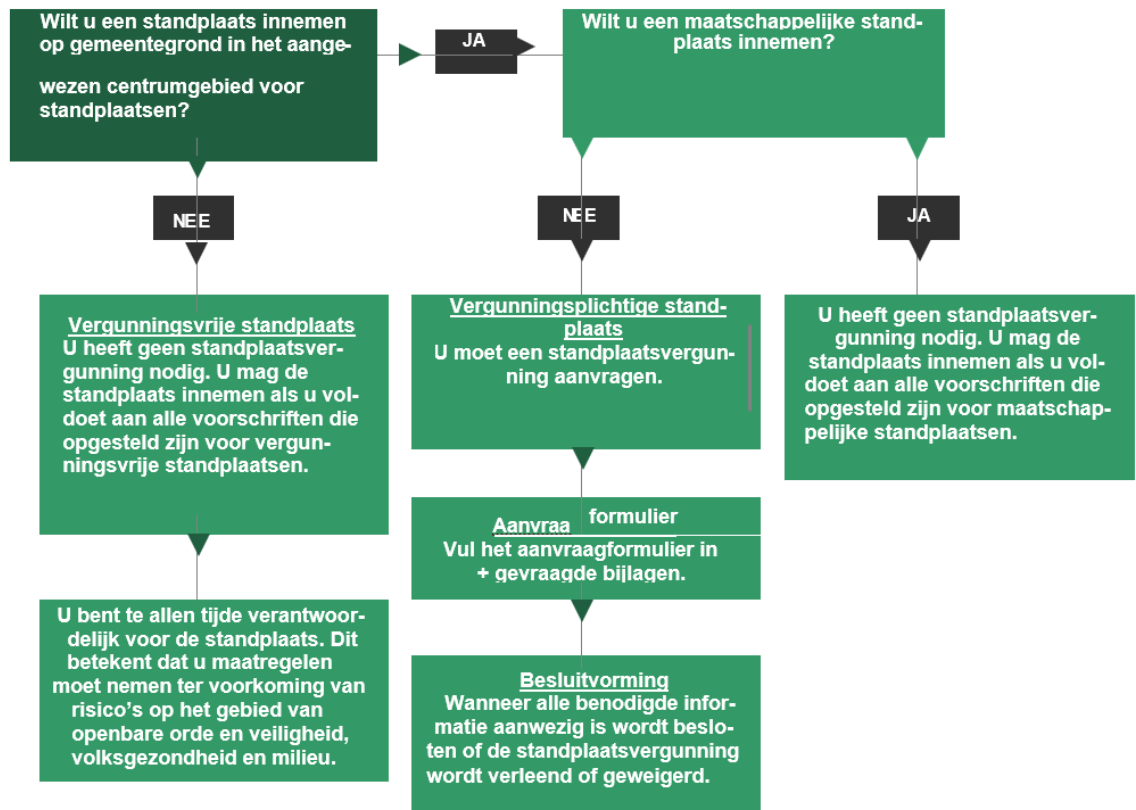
Wilt u een standplaats innemen op gemeentegrond in het aangewezen centrumgebied voor standplaatsen?

JA

Wilt u een maatschappelijke standplaats innemen?

NEE

NEE

JA

Vergunningsvrije standplaats
U heeft geen standplaatsvergunning nodig. U mag de standplaats innemen als u voldoet aan alle voorschriften die opgesteld zijn voor vergunningsvrije standplaatsen.

Vergunningsplichtige standplaats
U moet een standplaatsvergunning aanvragen.

U heeft geen standplaatsvergunning nodig. U mag de standplaats innemen als u voldoet aan alle voorschriften die opgesteld zijn voor maatschappelijke standplaatsen.

Aanvraa formulier
Vul het aanvraagformulier in + gevraagde bijlagen.

U bent te allen tijde verantwoordelijk voor de standplaats. Dit betekent dat u maatregelen moet nemen ter voorkoming van risico's op het gebied van openbare orde en veiligheid, volksgezondheid en milieu.

Besluitvorming
Wanneer alle benodigde informatie aanwezig is wordt besloten of de standplaatsvergunning wordt verleend of geweigerd.